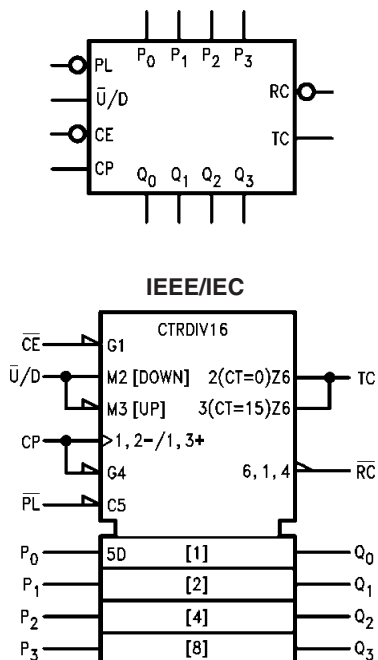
$P_0$ $P_1$ $P_2$ $P_3$
PL
$\overline{U}/D$
CE
CP
RC
TC
$Q_0$ $Q_1$ $Q_2$ $Q_3$

IEEE/IEC

CTRDIV16
$\overline{CE}$
G1
$\overline{U}/D$
M2 [DOWN]
M3 [UP]
2(CT=0)Z6
3(CT=15)Z6
TC
CP
>1, 2−/1, 3+
G4
6, 1, 4
$\overline{RC}$
$\overline{PL}$
C5
$P_0$
5D
[1]
$Q_0$
$P_1$
[2]
$Q_1$
$P_2$
[4]
$Q_2$
$P_3$
[8]
$Q_3$